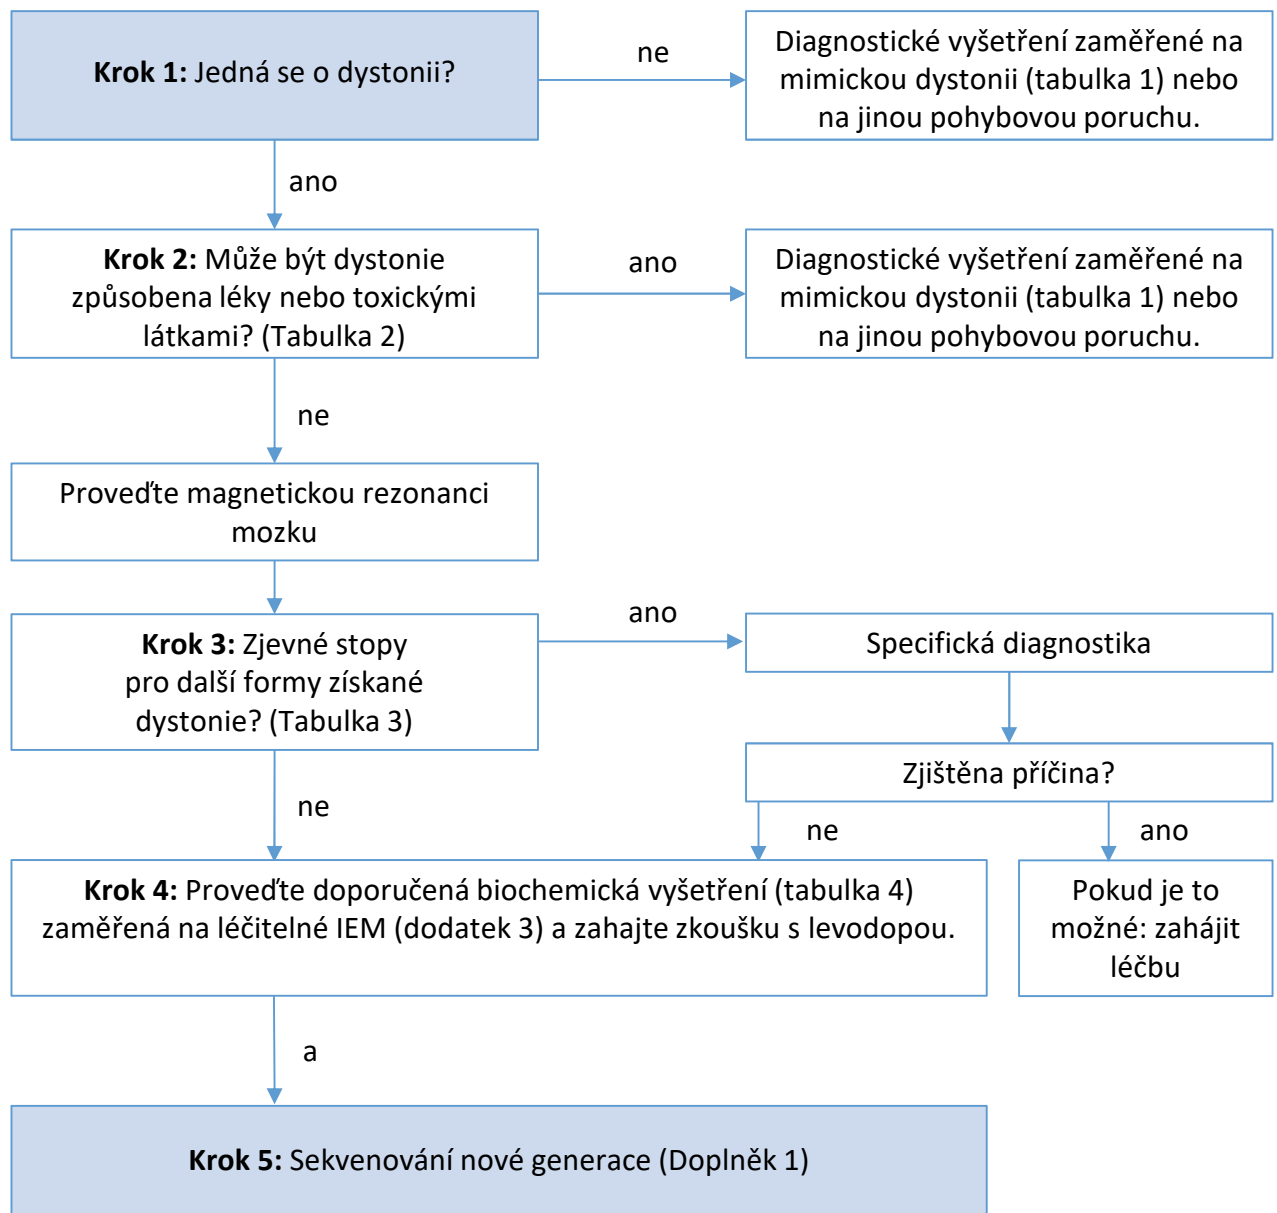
**Krok 1:** Jedná se o dystonii?

ne

Diagnostické vyšetření zaměřené na mimickou dystonii (tabulka 1) nebo na jinou pohybovou poruchu.

ano

**Krok 2:** Může být dystonie způsobena léky nebo toxickými látkami? (Tabulka 2)

ano

Diagnostické vyšetření zaměřené na mimickou dystonii (tabulka 1) nebo na jinou pohybovou poruchu.

ne

Proveďte magnetickou rezonanci mozku

**Krok 3:** Zjevné stopy pro další formy získané dystonie? (Tabulka 3)

ano

Specifická diagnostika

Zjištěna příčina?

ne

ne

ano

**Krok 4:** Proveďte doporučená biochemická vyšetření (tabulka 4) zaměřená na léčitelné IEM (dodatek 3) a zahajte zkoušku s levodopou.

Pokud je to možné: zahájit léčbu

a

**Krok 5:** Sekvenování nové generace (Doplněk 1)